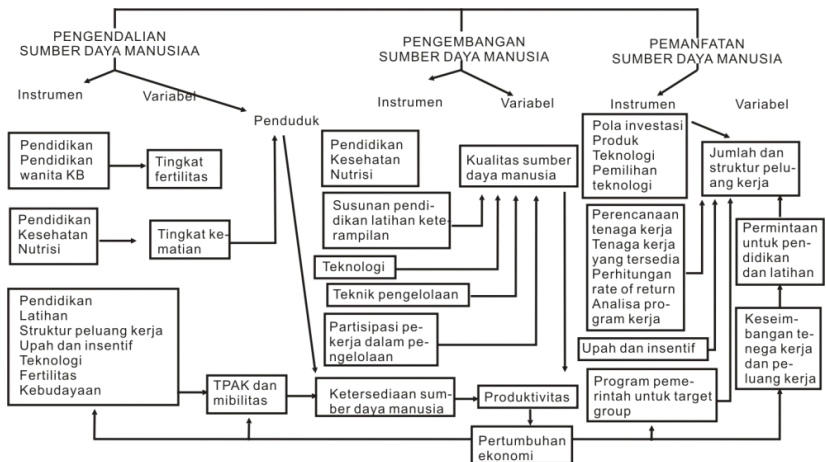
PENGENDALIAN SUMBER DAYA MANUSIAA

PENGEMBANGAN SUMBER DAYA MANUSIA

PEMANFATAN SUMBER DAYA MANUSIA

Instrumen

Variabel

Penduduk

Instrumen

Variabel

Instrumen

Variabel

Pendidikan
Pendidikan
wanita KB

Tingkat fertilitas

Pendidikan
Kesehatan
Nutrisi

Tingkat kematian

Pendidikan
Kesehatan
Nutrisi

Kualitas sumber daya manusia

Susunan pendidikan latihan keterampilan

Teknologi

Teknik pengelolaan

Partisipasi pekerja dalam pengelolaan

Pola investasi
Produk
Teknologi
Pemilihan teknologi

Jumlah dan struktur peluang kerja

Perencanaan tenaga kerja
Tenaga kerja yang tersedia
Perhitungan rate of return
Analisa program kerja

Permintaan untuk pendidikan dan latihan

Upah dan insentif

Keseimbangan tenega kerja dan peluang kerja

Pendidikan
Latihan
Struktur peluang kerja
Upah dan insentif
Teknologi
Fertilitas
Kebudayaan

TPAK dan mibilitas

Ketersediaan sumber daya manusia

Produktivitas

Program pemerintah untuk target group

Pertumbuhan ekonomi